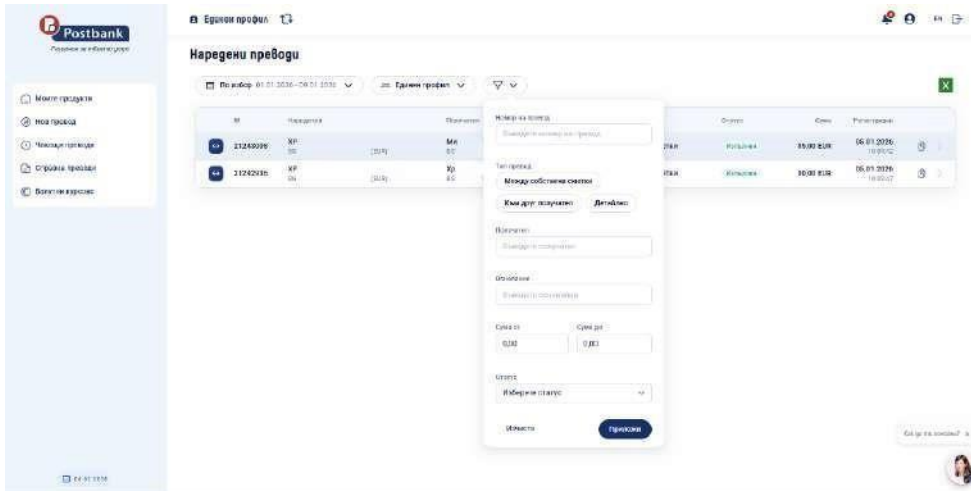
Postbank
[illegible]

Моите продукти
Нов превод
Чакащи преводи
Справка преводи
Валутни курсове

Единен профил

Наредени преводи

По избор 01.01.2026 - 09.01.2026
Единен профил

| № | Наредител | | Получател | | Статус | Сума | Регистриран |
|---|---|---|---|---|---|---|---|
| 21249096 | ХР | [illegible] | Мх | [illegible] | Изпълнен | 35,00 EUR | 06.01.2026 |
| 21242916 | ХР | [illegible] | Хр | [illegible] | Изпълнен | 30,00 EUR | 06.01.2026 |

Номер на превод
Въведете номер на превода

Тип превод
Между собствени сметки
Към друг получател
Детайлно

Получател
Въведете получател

Основание
Въведете основание

Сума от
0,00
Сума до
0,00

Статус
Изберете статус

Изчисти
Приложи

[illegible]